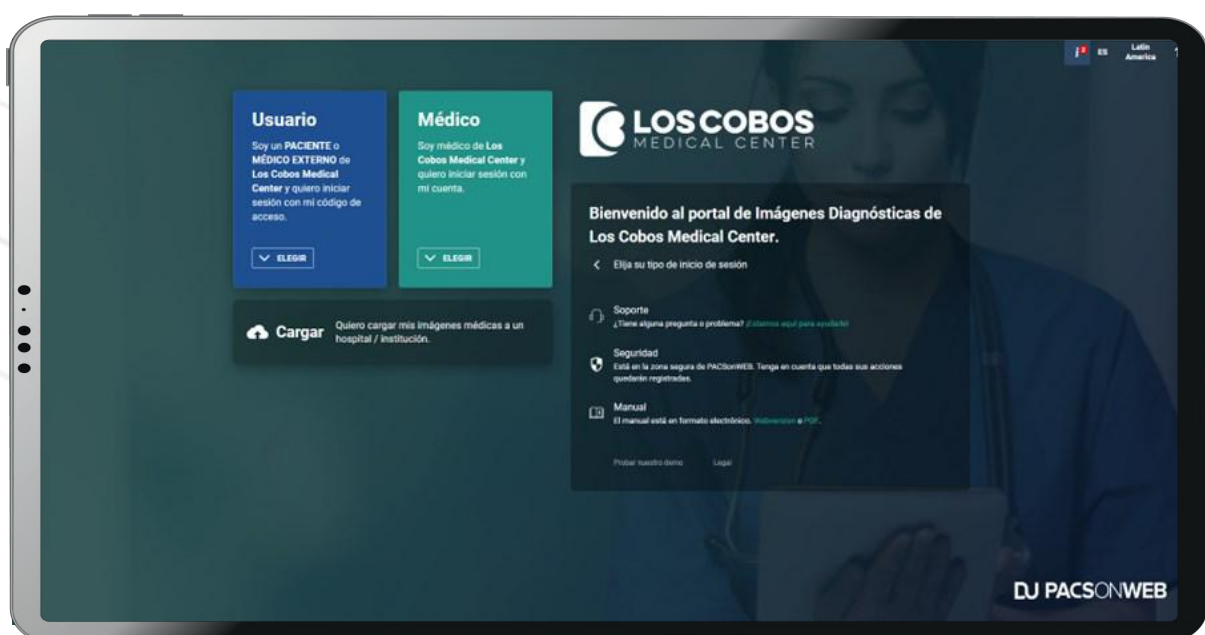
ES Latin America

Usuario
Soy un PACIENTE o MÉDICO EXTERNO de Los Cobos Medical Center y quiero iniciar sesión con mi código de acceso.
ELEGIR

Médico
Soy médico de Los Cobos Medical Center y quiero iniciar sesión con mi cuenta.
ELEGIR

Cargar Quiero cargar mis imágenes médicas a un hospital / institución.

LOS COBOS
MEDICAL CENTER

Bienvenido al portal de Imágenes Diagnósticas de Los Cobos Medical Center.

Elija su tipo de inicio de sesión

Soporte
¿Tiene alguna pregunta o problema? ¡Estamos aquí para ayudarle!

Seguridad
Está en la zona segura de PACSonWEB. Tenga en cuenta que todas sus acciones quedarán registradas.

Manual
El manual está en formato electrónico. Webversion o PDF.

Probar nuestro demo Legal

PACSONWEB